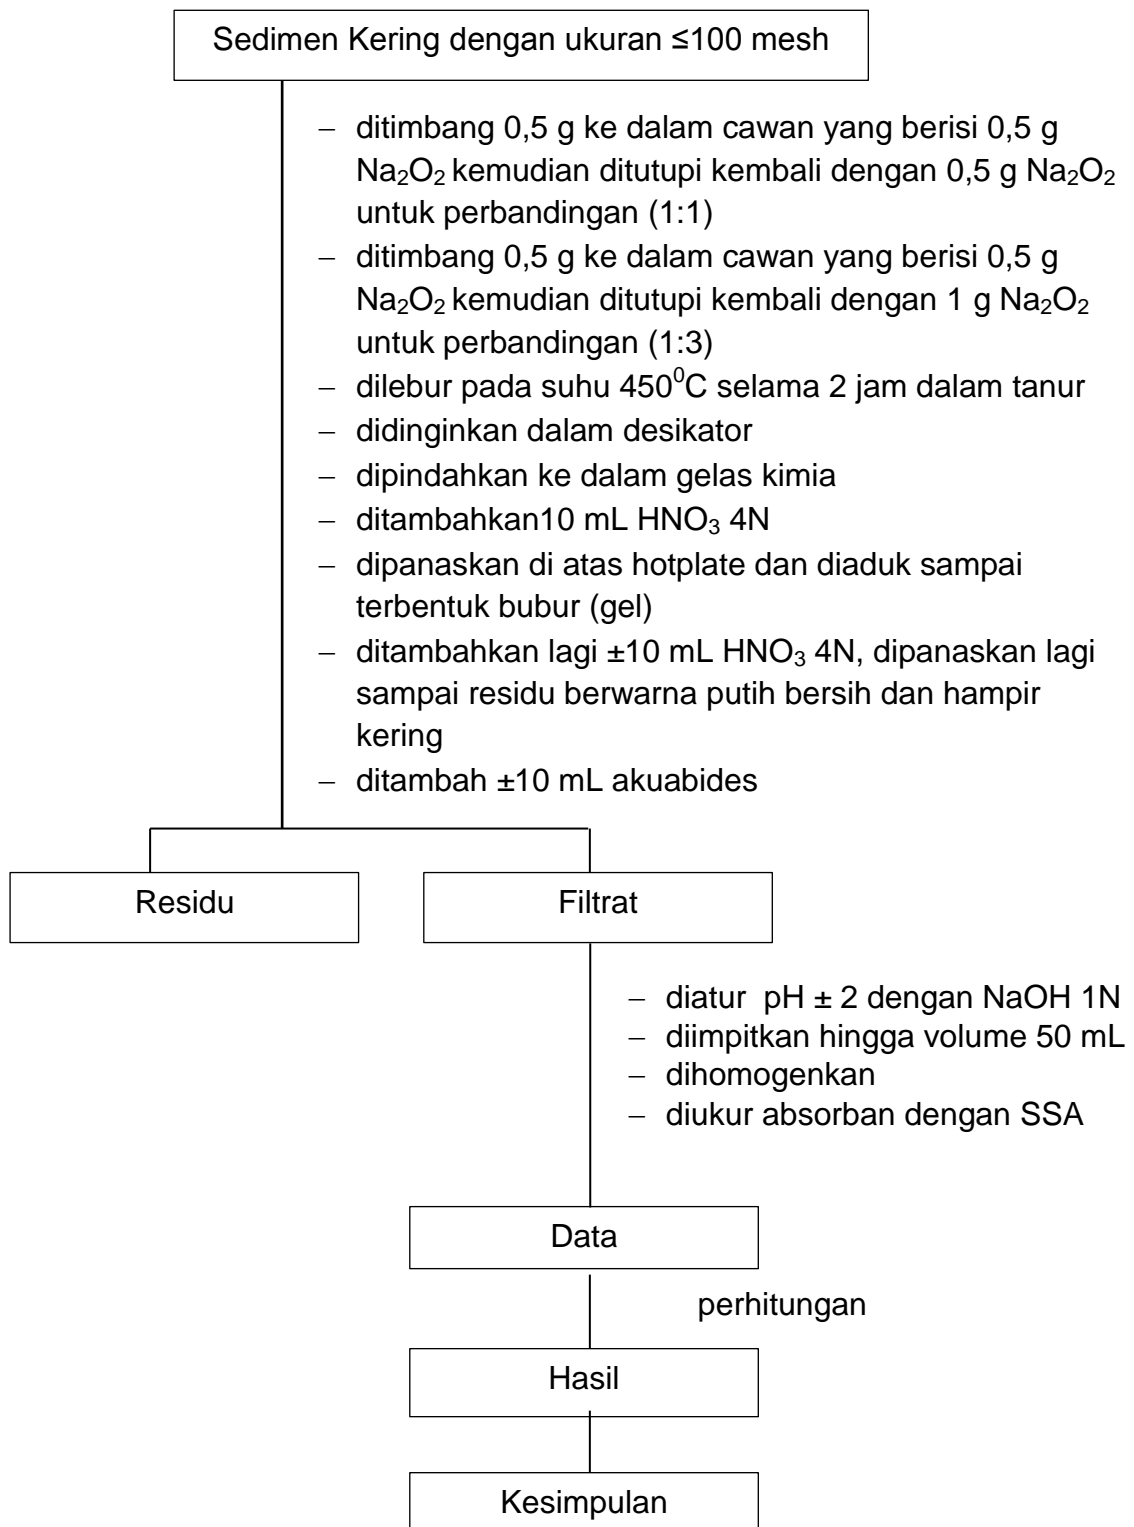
Sedimen Kering dengan ukuran ≤100 mesh

– ditimbang 0,5 g ke dalam cawan yang berisi 0,5 g $Na_2O_2$ kemudian ditutupi kembali dengan 0,5 g $Na_2O_2$ untuk perbandingan (1:1)
– ditimbang 0,5 g ke dalam cawan yang berisi 0,5 g $Na_2O_2$ kemudian ditutupi kembali dengan 1 g $Na_2O_2$ untuk perbandingan (1:3)
– dilebur pada suhu $450^0$C selama 2 jam dalam tanur
– didinginkan dalam desikator
– dipindahkan ke dalam gelas kimia
– ditambahkan10 mL $HNO_3$ 4N
– dipanaskan di atas hotplate dan diaduk sampai terbentuk bubur (gel)
– ditambahkan lagi ±10 mL $HNO_3$ 4N, dipanaskan lagi sampai residu berwarna putih bersih dan hampir kering
– ditambah ±10 mL akuabides

Residu

Filtrat

– diatur pH ± 2 dengan NaOH 1N
– diimpitkan hingga volume 50 mL
– dihomogenkan
– diukur absorban dengan SSA

Data

perhitungan

Hasil

Kesimpulan